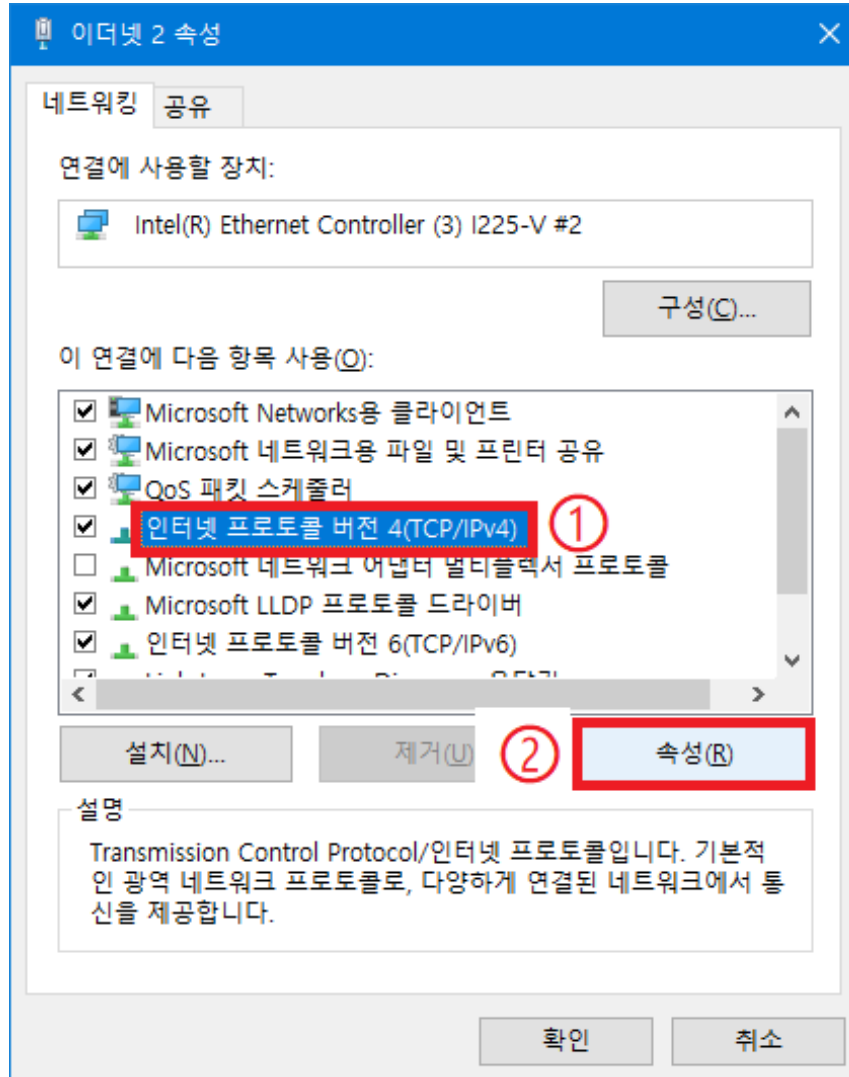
이더넷 2 속성

네트워킹 공유

연결에 사용할 장치:

Intel(R) Ethernet Controller (3) I225-V #2

구성(C)...

이 연결에 다음 항목 사용(O):

Microsoft Networks용 클라이언트
Microsoft 네트워크용 파일 및 프린터 공유
QoS 패킷 스케줄러
인터넷 프로토콜 버전 4(TCP/IPv4) ①
Microsoft 네트워크 어댑터 멀티플렉서 프로토콜
Microsoft LLDP 프로토콜 드라이버
인터넷 프로토콜 버전 6(TCP/IPv6)
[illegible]

설치(N)... 제거(U) ② 속성(R)

설명
Transmission Control Protocol/인터넷 프로토콜입니다. 기본적인 광역 네트워크 프로토콜로, 다양하게 연결된 네트워크에서 통신을 제공합니다.

확인 취소